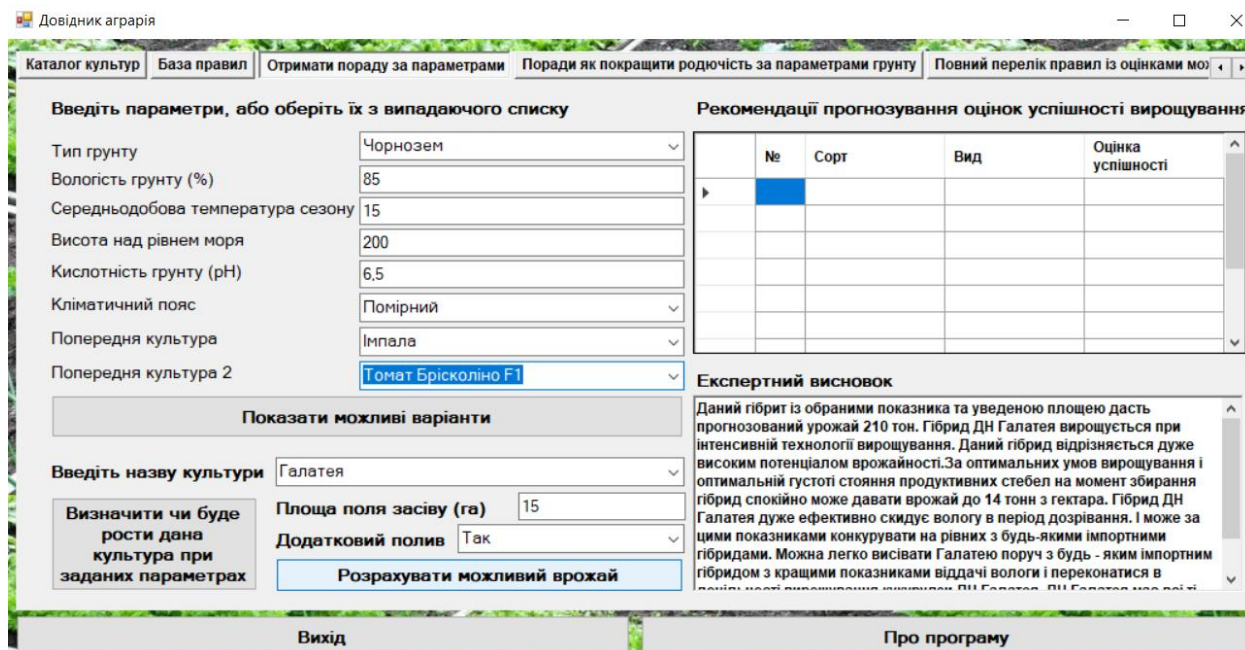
Довідник аграрія

Каталог культур | База правил | Отримати пораду за параметрами | Поради як покращити родючість за параметрами грунту | Повний перелік правил із оцінками мо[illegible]

Введіть параметри, або оберіть їх з випадаючого списку

Тип грунту: Чорнозем
Вологість грунту (%): 85
Середньодобова температура сезону: 15
Висота над рівнем моря: 200
Кислотність грунту (pH): 6,5
Кліматичний пояс: Помірний
Попередня культура: Імпала
Попередня культура 2: Томат Брісколіно F1

Показати можливі варіанти

Введіть назву культури: Галатея

Визначити чи буде рости дана культура при заданих параметрах

Площа поля засіву (га): 15
Додатковий полив: Так

Розрахувати можливий врожай

Рекомендації прогнозування оцінок успішності вирощування

| № | Сорт | Вид | Оцінка успішності |
|---|---|---|---|
| | | | |

Експертний висновок

Даний гібрит із обраними показника та уведеною площею дасть прогнозований урожай 210 тон. Гібрид ДН Галатея вирощується при інтенсивній технології вирощування. Даний гібрид відрізняється дуже високим потенціалом врожайності.За оптимальних умов вирощування і оптимальній густоті стояння продуктивних стебел на момент збирання гібрид спокійно може давати врожай до 14 тонн з гектара. Гібрид ДН Галатея дуже ефективно скидує вологу в період дозрівання. І може за цими показниками конкурувати на рівних з будь-якими імпортними гібридами. Можна легко висівати Галатею поруч з будь - яким імпортним гібридом з кращими показниками віддачі вологи і переконатися в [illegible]

Вихід

Про програму